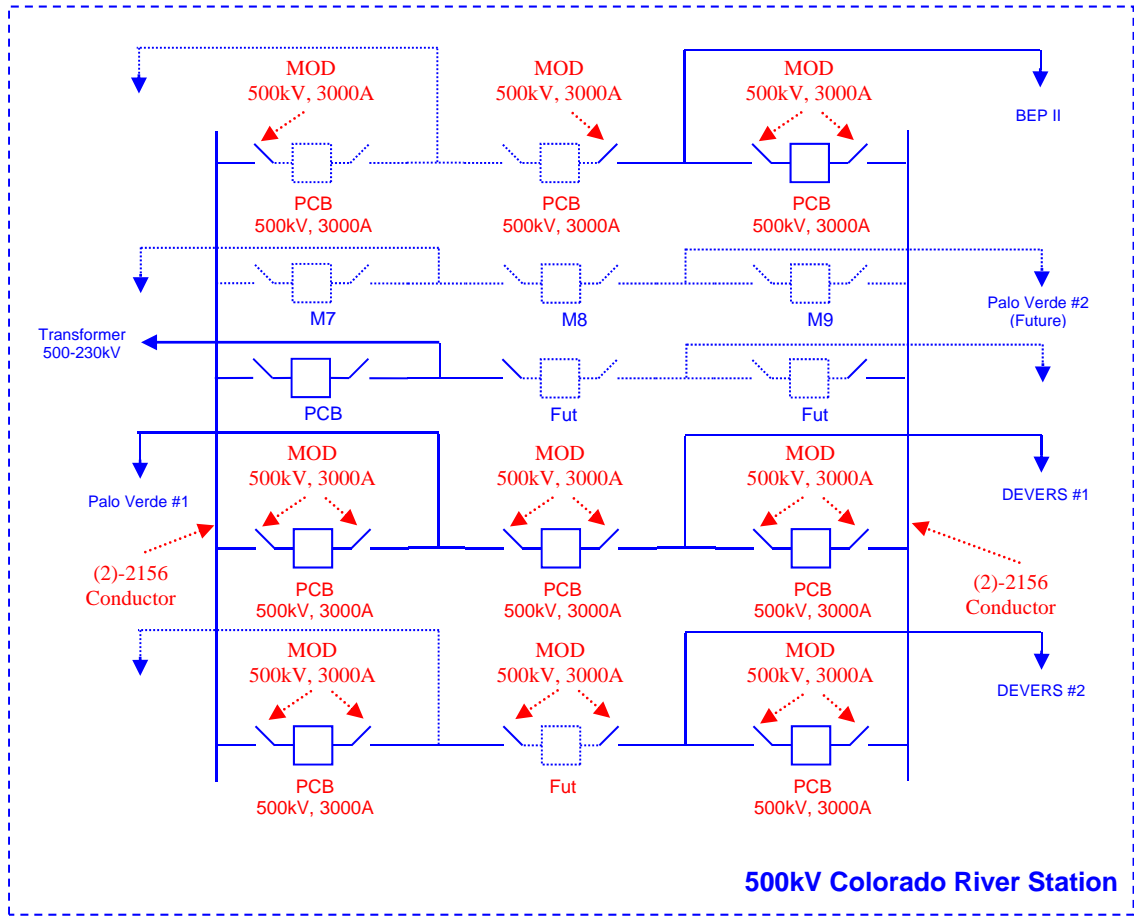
MOD
500kV, 3000A

MOD
500kV, 3000A

MOD
500kV, 3000A

BEP II

PCB
500kV, 3000A

PCB
500kV, 3000A

PCB
500kV, 3000A

M7

M8

M9

Palo Verde #2
(Future)

Transformer
500-230kV

PCB

Fut

Fut

MOD
500kV, 3000A

MOD
500kV, 3000A

MOD
500kV, 3000A

Palo Verde #1

DEVERS #1

(2)-2156
Conductor

PCB
500kV, 3000A

PCB
500kV, 3000A

PCB
500kV, 3000A

(2)-2156
Conductor

MOD
500kV, 3000A

MOD
500kV, 3000A

MOD
500kV, 3000A

DEVERS #2

PCB
500kV, 3000A

Fut

PCB
500kV, 3000A

500kV Colorado River Station